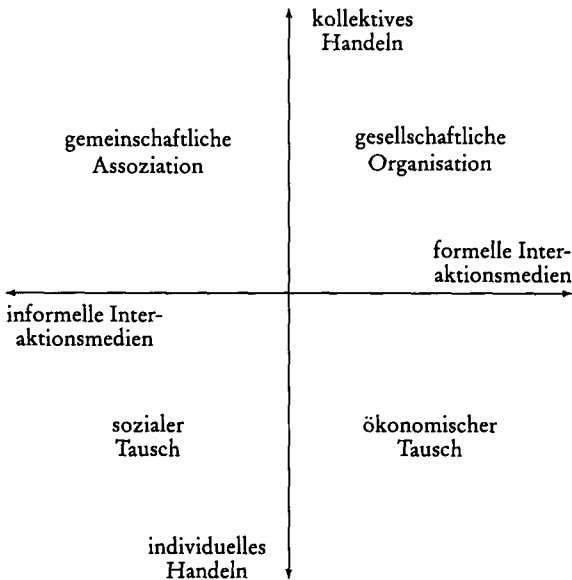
kollektives Handeln

gemeinschaftliche Assoziation

gesellschaftliche Organisation

formelle Interaktionsmedien

informelle Interaktionsmedien

sozialer Tausch

ökonomischer Tausch

individuelles Handeln